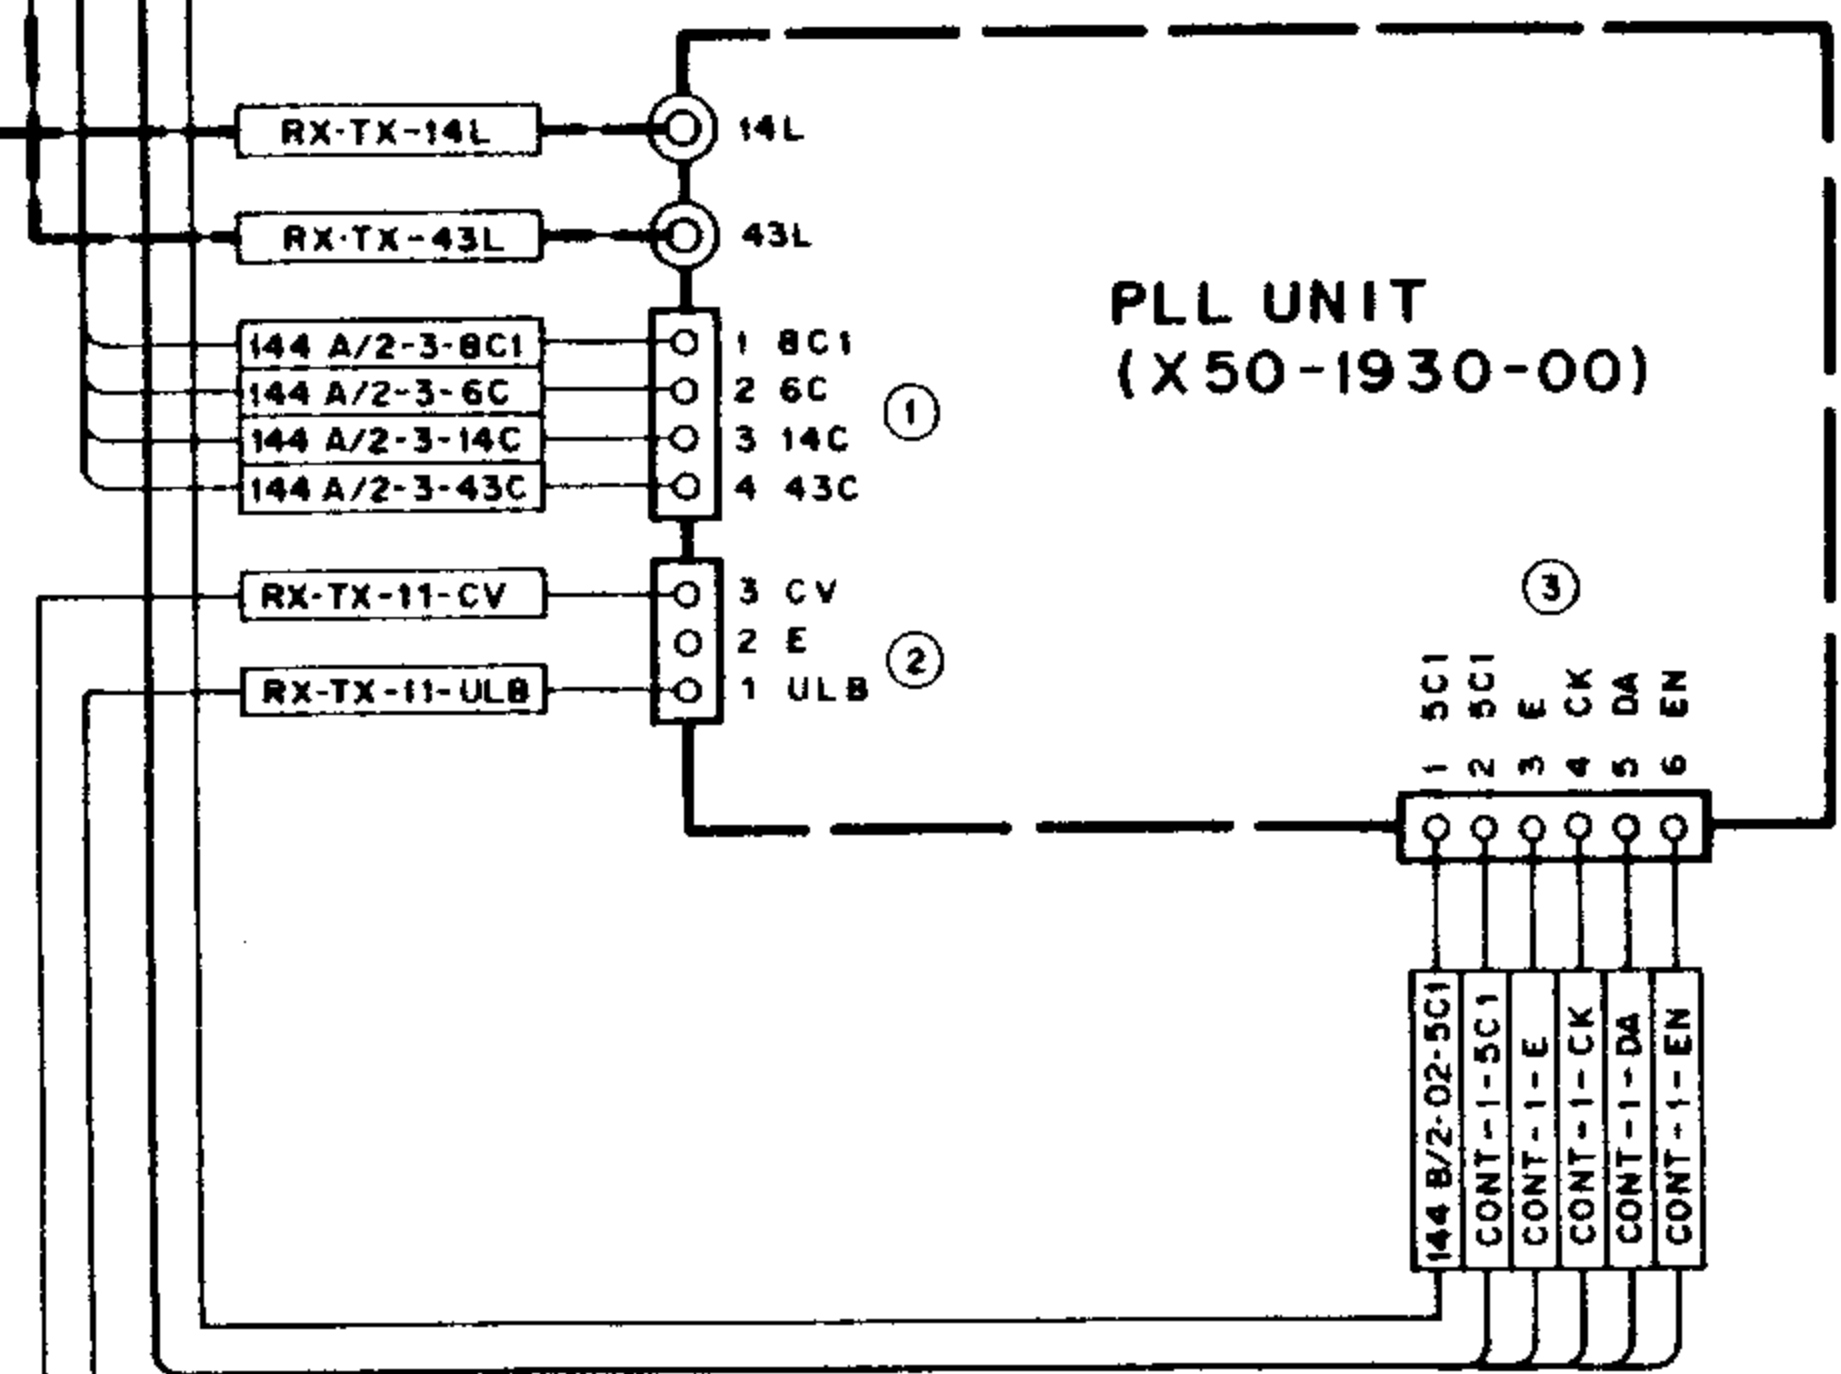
RX-TX-14L
14L
RX-TX-43L
43L
PLL UNIT
(X50-1930-00)
144 A/2-3-8C1
1 8C1
144 A/2-3-6C
2 6C
144 A/2-3-14C
3 14C
144 A/2-3-43C
4 43C
①
RX-TX-11-CV
3 CV
2 E
RX-TX-11-ULB
1 ULB
②
③
1 5C1
2 5C1
3 E
4 CK
5 DA
6 EN
144 B/2-02-5C1
CONT-1-5C1
CONT-1-E
CONT-1-CK
CONT-1-DA
CONT-1-EN